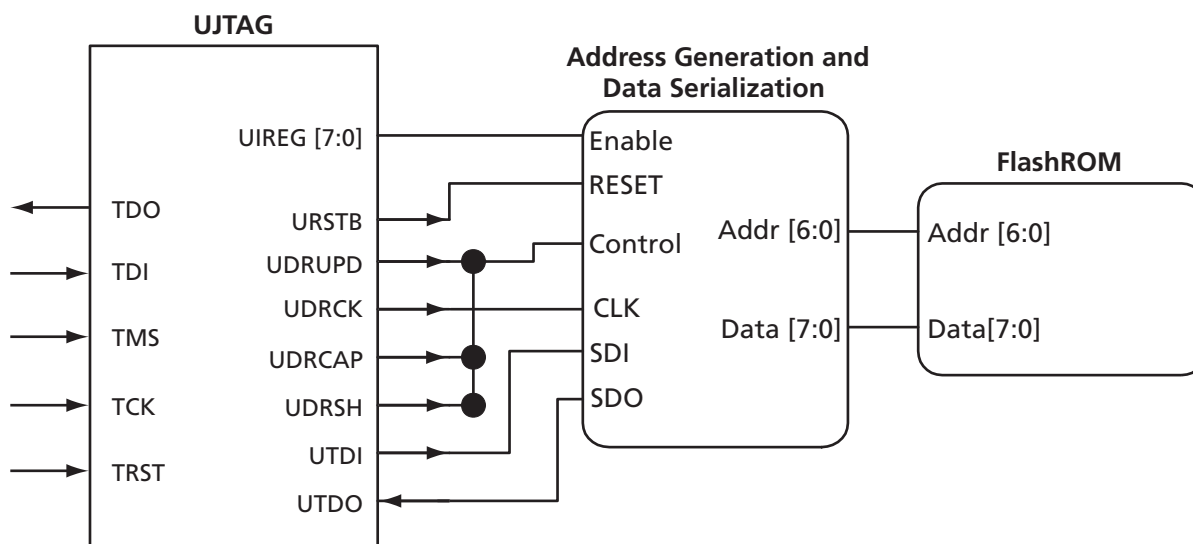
UJTAG

Address Generation and Data Serialization

UIREG [7:0]

Enable

FlashROM

RESET

TDO

URSTB

Addr [6:0]

Addr [6:0]

Control

TDI

UDRUPD

UDRCK

CLK

TMS

Data [7:0]

Data[7:0]

UDRCAP

SDI

SDO

TCK

UDRSH

UTDI

TRST

UTDO